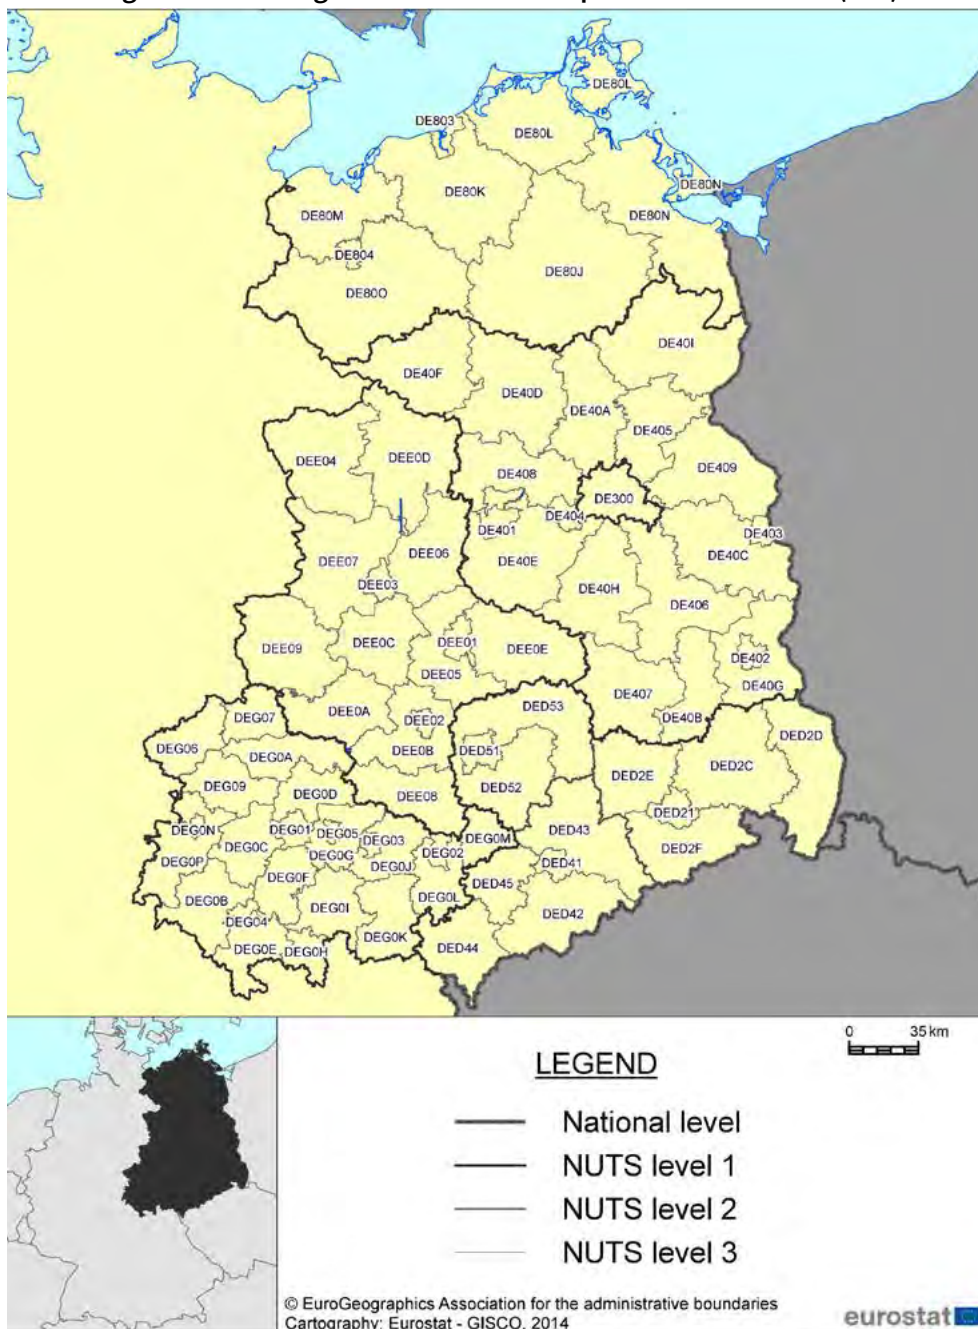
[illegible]

DE80L
DE803
DE80L
DE80K
DE80N
DE80M
DE80N
DE804
DE80J
DE80O
DE40I
DE40F
DE40D
DE40A
DE405
DEE04
DEE0D
DE408
DE409
DE300
DE404
DE401
DE403
DEE06
DE40E
DE40C
DEE07
DEE03
DE40H
DE406
DEE09
DEE0C
DEE01
DEE0E
DEE05
DE402
DE40G
DE407
DEE0A
DEE02
DED53
DEG07
DE40B
DED2D
DEG06
DEG0A
DEE0B
DED51
DED2C
DEG09
DEG0D
DEE08
DED52
DED2E
DED21
DEG0N
DEG01
DEG05
DEG03
DEG0M
DED43
DEG0C
DEG0G
DEG02
DED2F
DEG0P
DEG0J
DED41
DEG0F
DED45
DEG0B
DEG0I
DEG0L
DED42
DEG04
DEG0K
DEG0E
DEG0H
DED44

0 35 km

LEGEND

National level
NUTS level 1
NUTS level 2
NUTS level 3

© EuroGeographics Association for the administrative boundaries
Cartography: Eurostat - GISCO, 2014

eurostat